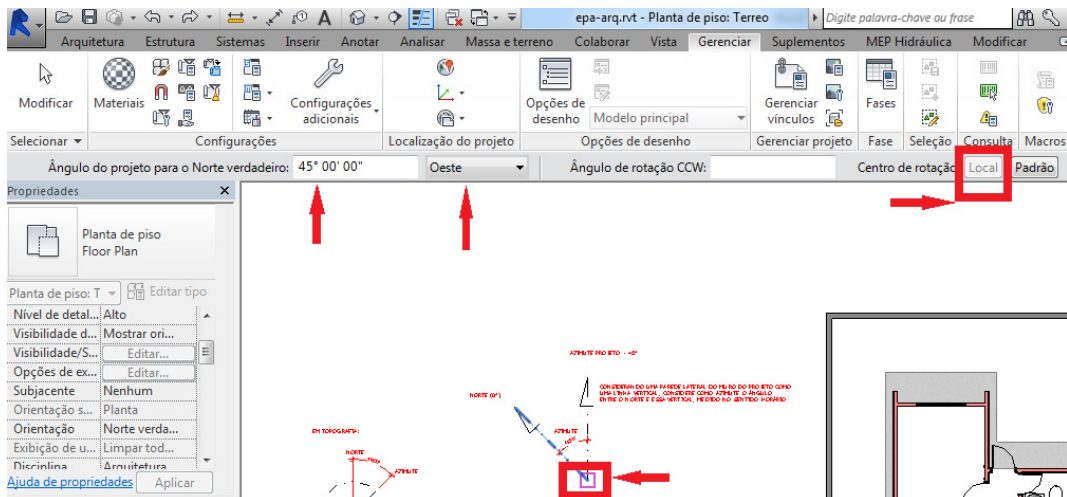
epa-arq.rvt - Planta de piso: Terreo

Digite palavra-chave ou frase

Arquitetura Estrutura Sistemas Inserir Anotar Analisar Massa e terreno Colaborar Vista Gerenciar Suplementos MEP Hidráulica Modificar

Modificar

Materiais

Configurações adicionais

Opções de desenho

Modelo principal

Gerenciar vínculos

Fases

Selecionar ▾ Configurações Localização do projeto Opções de desenho Gerenciar projeto Fase Seleção Consulta Macros

Ângulo do projeto para o Norte verdadeiro: 45° 00' 00" Oeste Ângulo de rotação CCW: Centro de rotação Local Padrão

Propriedades

Planta de piso
Floor Plan

Planta de piso: T Editar tipo

| | |
|---|---|
| Nível de detal... | Alto |
| Visibilidade d... | Mostrar ori... |
| Visibilidade/S... | Editar... |
| Opções de ex... | Editar... |
| Subjacente | Nenhum |
| Orientação s... | Planta |
| Orientação | Norte verda... |
| Exibição de u... | Limpar tod... |
| Disciplina | Arquitetura |

Ajuda de propriedades Aplicar

AZIMUTE PROJETO - 45°

CONSIDERAR UMA PAREDE LATERAL DO MURO DO PROJETO COMO UMA LINHA VERTICAL. CONSIDERE COMO AZIMUTE O ÂNGULO ENTRE O NORTE E ESSA VERTICAL, MEDIDO NO SENTIDO HORÁRIO

NORTE (0°)

AZIMUTE

EM TOPOGRAFIA:

NORTE

AZIMUTE